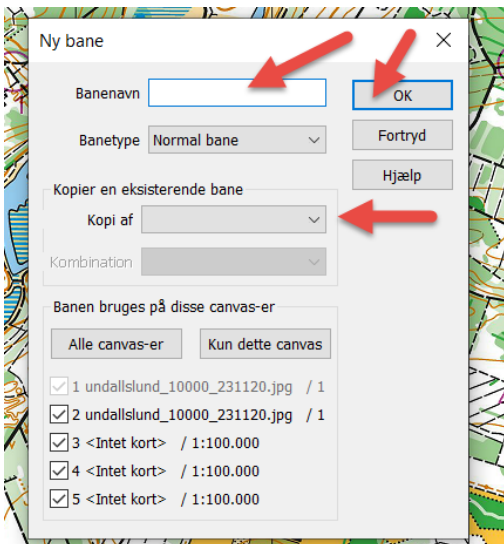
Ny bane

Banenavn

Banetype Normal bane

OK

Fortryd

Hjælp

Kopier en eksisterende bane

Kopi af

Kombination

Banen bruges på disse canvas-er

Alle canvas-er

Kun dette canvas

1 undallslund_10000_231120.jpg / 1

2 undallslund_10000_231120.jpg / 1

3 <Intet kort> / 1:100.000

4 <Intet kort> / 1:100.000

5 <Intet kort> / 1:100.000